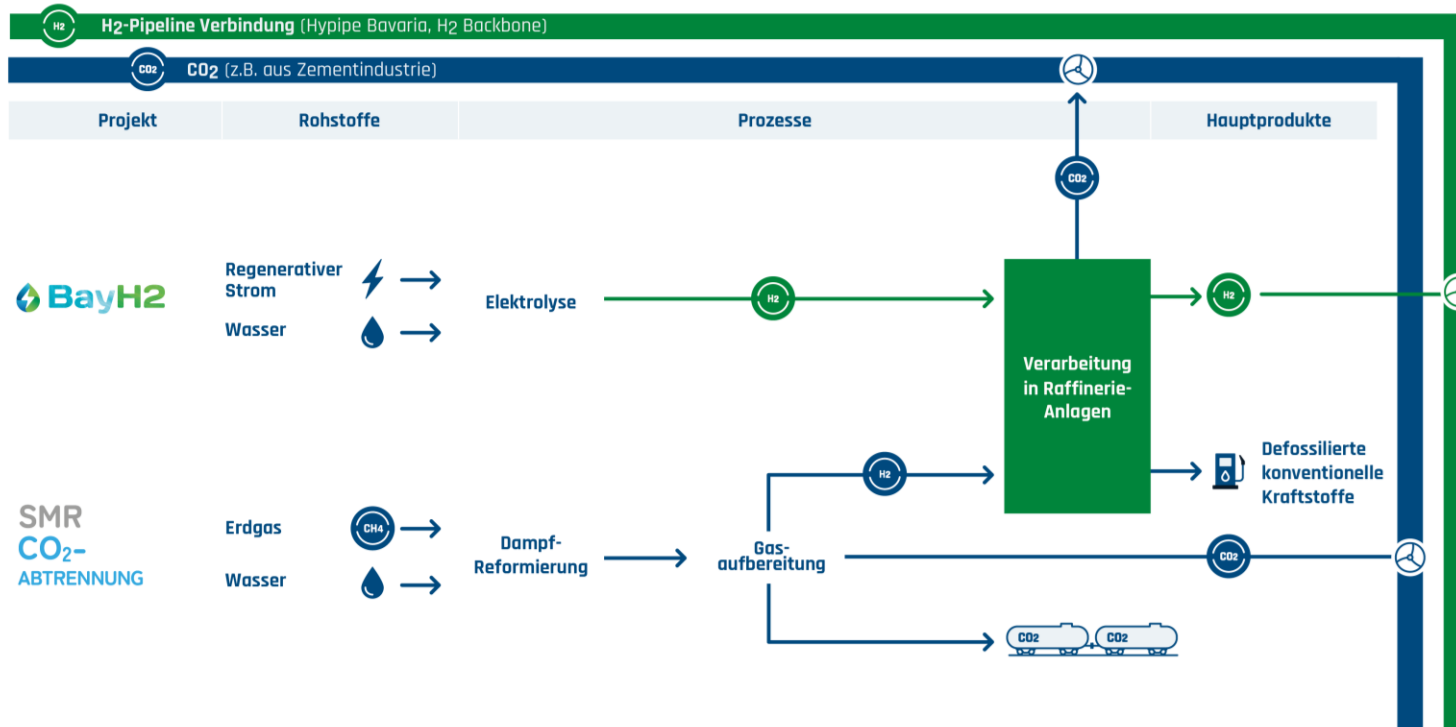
$H_2$ $H_2$-Pipeline Verbindung (Hypipe Bavaria, $H_2$ Backbone)

$CO_2$ $CO_2$ (z.B. aus Zementindustrie)

| Projekt | Rohstoffe | Prozesse | Hauptprodukte |
|---|---|---|---|

BayH2

Regenerativer Strom

Wasser

Elektrolyse

$H_2$

$CO_2$

Verarbeitung in Raffinerie-Anlagen

$H_2$

SMR $CO_2$-ABTRENNUNG

Erdgas

$CH_4$

Wasser

Dampf-Reformierung

Gasaufbereitung

$H_2$

Defossilierte konventionelle Kraftstoffe

$CO_2$

$CO_2$ $CO_2$